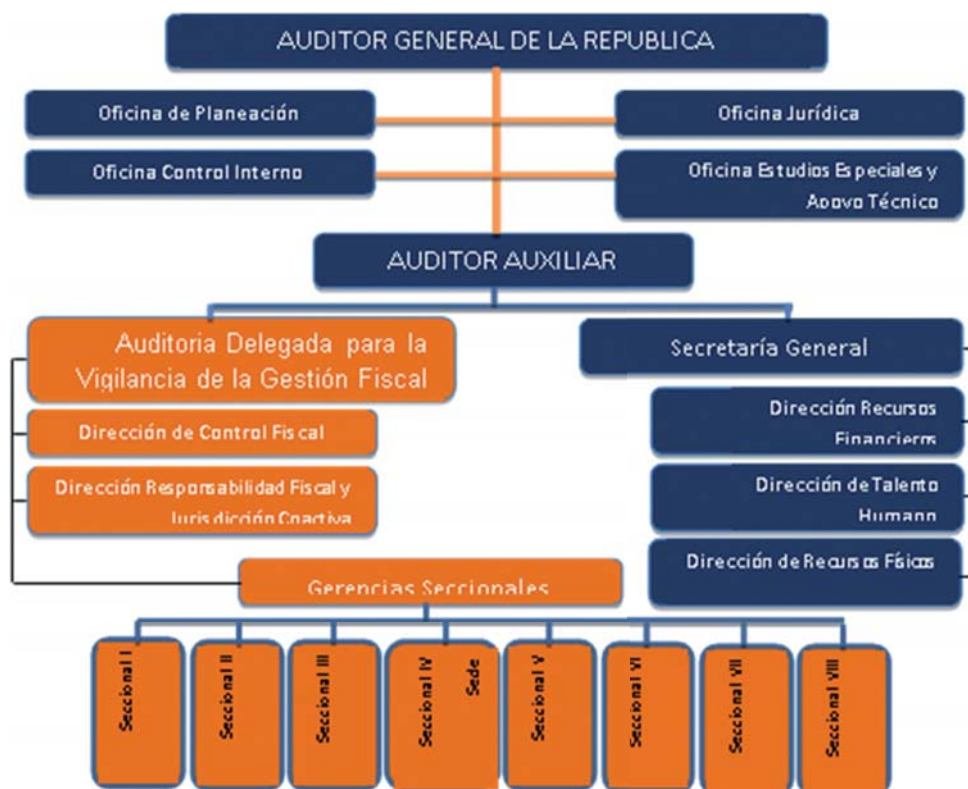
AUDITOR GENERAL DE LA REPUBLICA

Oficina de Planeación

Oficina Jurídica

Oficina Control Interno

Oficina Estudios Especiales y Apoyo Técnico

AUDITOR AUXILIAR

Auditoria Delegada para la Vigilancia de la Gestión Fiscal

Secretaría General

Dirección de Control Fiscal

Dirección Recursos Financieros

Dirección Responsabilidad Fiscal y Jurisdicción Coactiva

Dirección de Talento Humano

Dirección de Recursos Físicos

Gerencias Seccionales

Seccional I

Seccional II

Seccional III

Seccional IV Sede

Seccional V

Seccional VI

Seccional VII

Seccional VIII